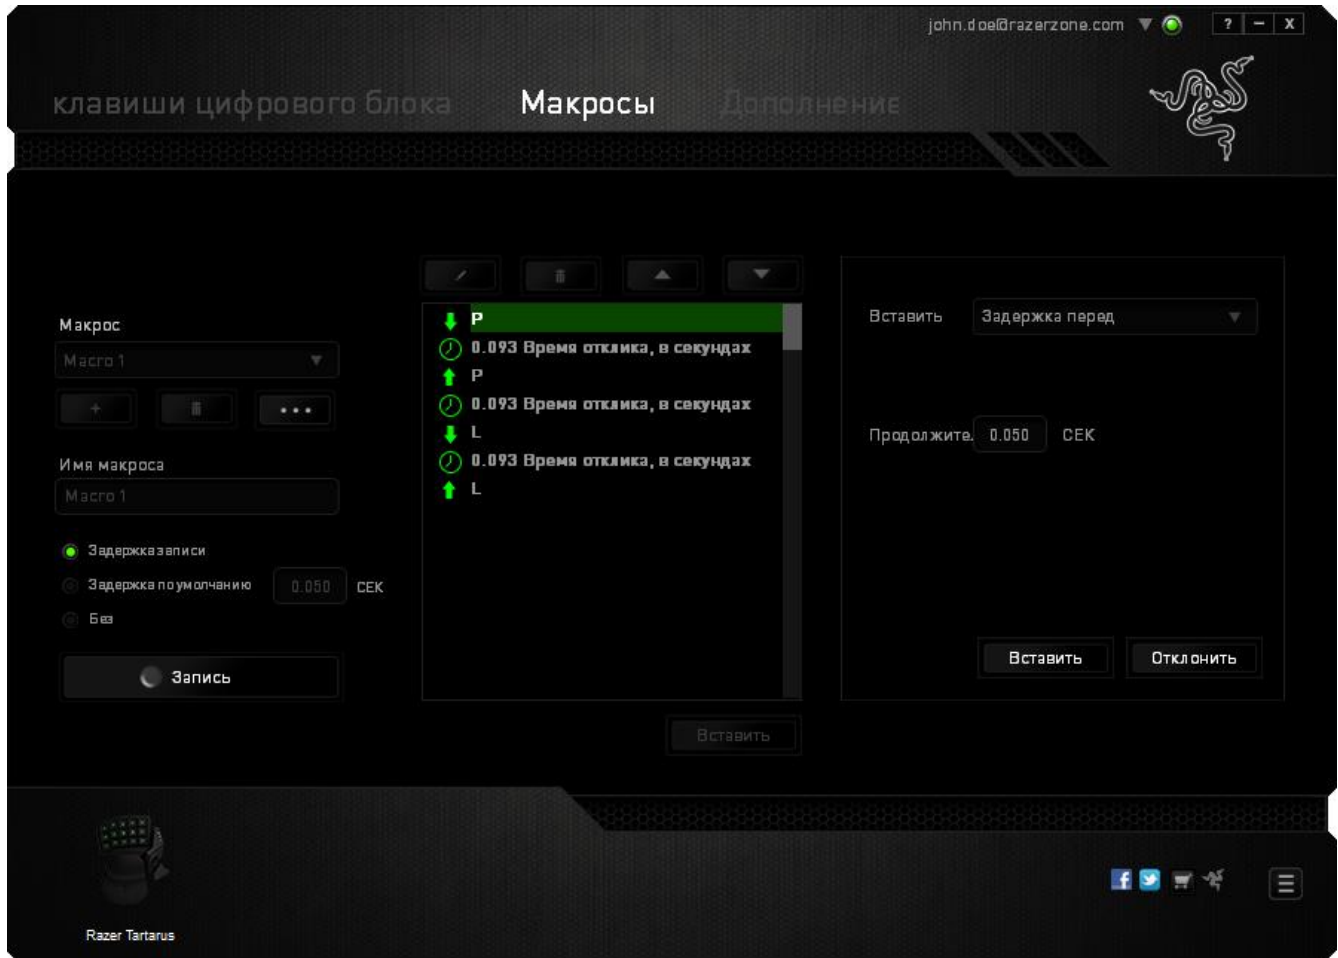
john.doe@razerzone.com ? – X

клавиши цифрового блока Макросы Дополнение

Макрос
Macro 1
+ • • •

Имя макроса
Macro 1

Задержка записи
Задержка по умолчанию 0.050 СЕК
Без

Запись

P
0.093 Время отклика, в секундах
P
0.093 Время отклика, в секундах
L
0.093 Время отклика, в секундах
L

Вставить

Вставить Задержка перед

Продолжите. 0.050 СЕК

Вставить Отклонить

Razer Tartarus